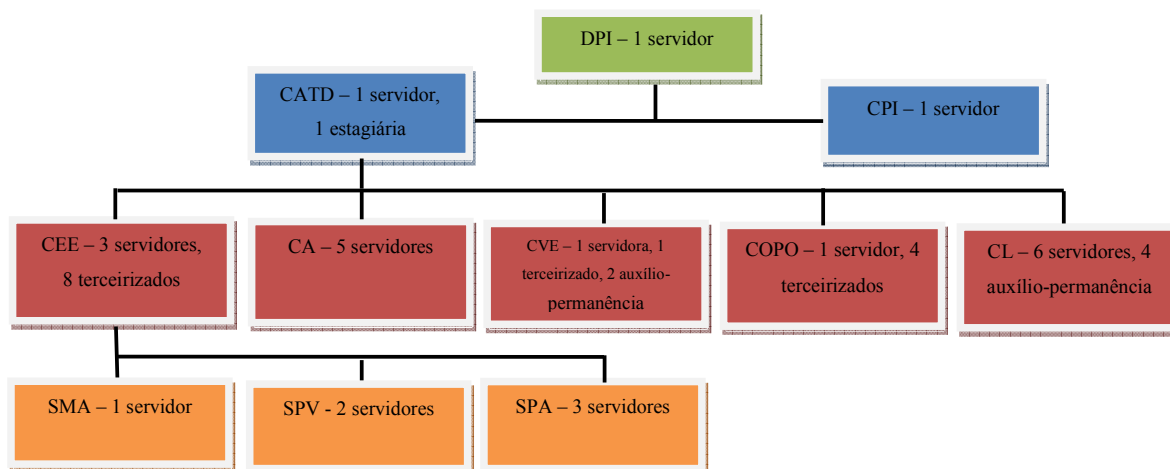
DPI – 1 servidor

CATD – 1 servidor, 1 estagiária

CPI – 1 servidor

CEE – 3 servidores, 8 terceirizados

CA – 5 servidores

CVE – 1 servidora, 1 terceirizado, 2 auxílio-permanência

COPO – 1 servidor, 4 terceirizados

CL – 6 servidores, 4 auxílio-permanência

SMA – 1 servidor

SPV - 2 servidores

SPA – 3 servidores